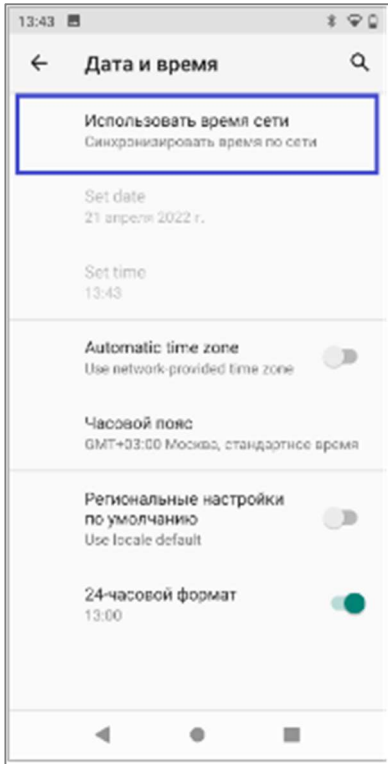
13:43

Дата и время

Использовать время сети
Синхронизировать время по сети

Set date
21 апреля 2022 г.

Set time
13:43

Automatic time zone
Use network-provided time zone

Часовой пояс
GMT+03:00 Москва, стандартное время

Региональные настройки по умолчанию
Use locale default

24-часовой формат
13:00